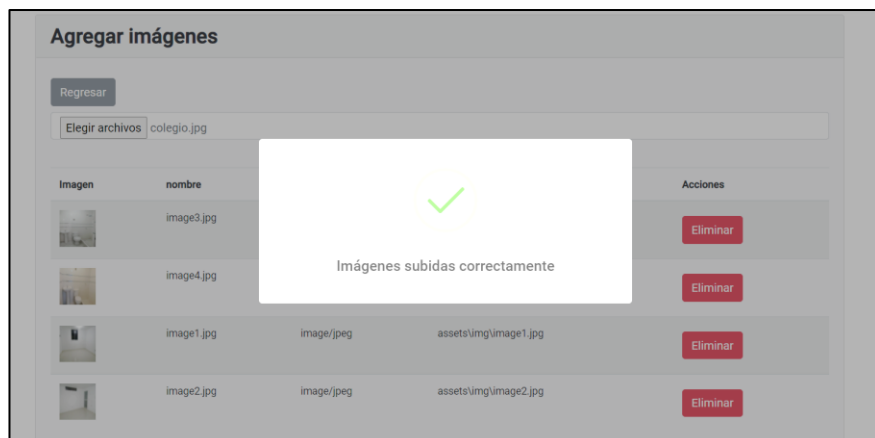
Agregar imágenes

Regresar

Elegir archivos colegio.jpg

| Imagen | nombre | | | Acciones |
|---|---|---|---|---|
| | image3.jpg | | | Eliminar |
| | image4.jpg | | | Eliminar |
| | image1.jpg | image/jpeg | assets\img\image1.jpg | Eliminar |
| | image2.jpg | image/jpeg | assets\img\image2.jpg | Eliminar |

Imágenes subidas correctamente